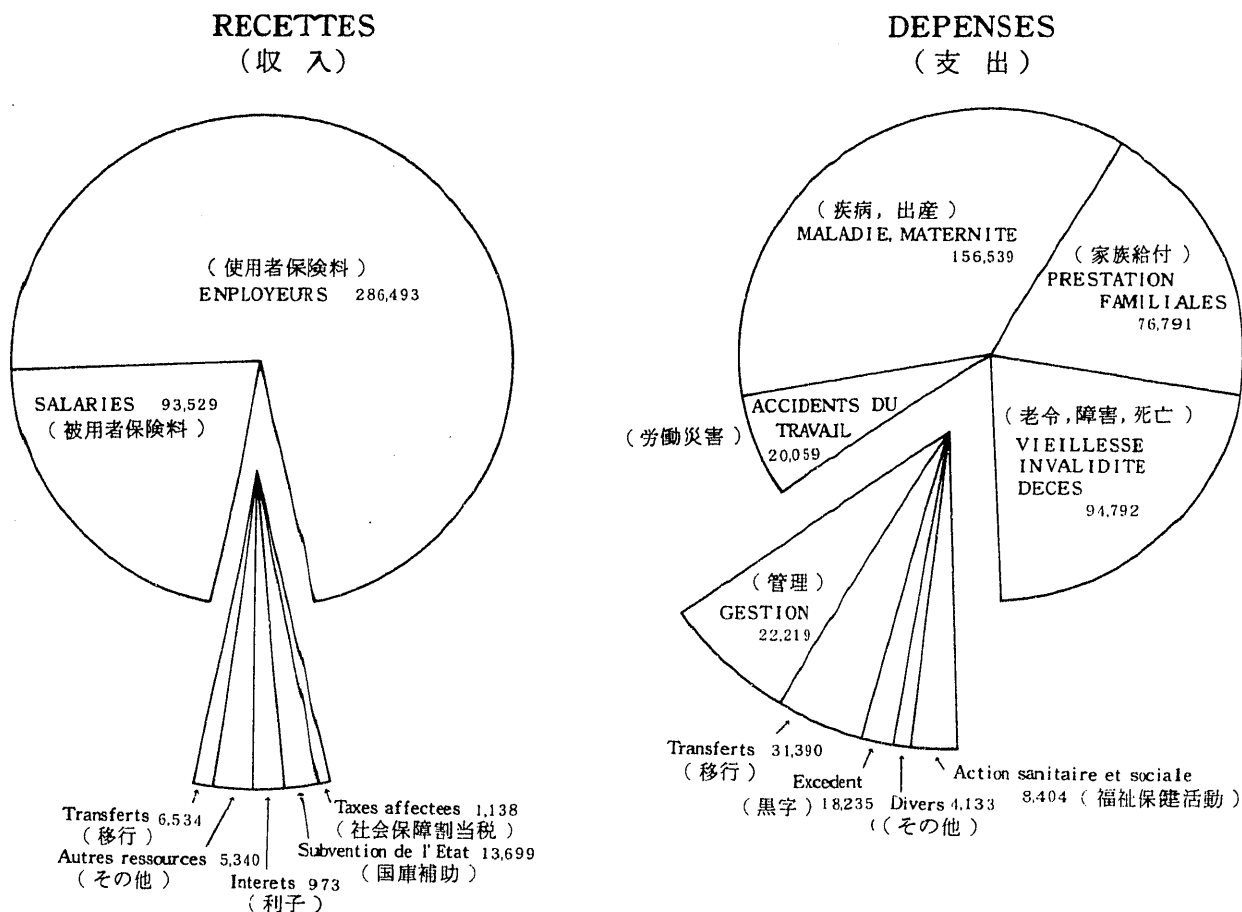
RECETTES
（収 入）

（使用者保険料）
ENPLOYEURS 286,493

SALARIES 93,529
（被用者保険料）

Transferts 6,534
（移行）
Autres ressources 5,340
（その他）
Interets 973
（利子）
Taxes affectees 1,138
（社会保障割当税）
Subvention de l' Etat 13,699
（国庫補助）

DEPENSES
（支 出）

（疾病，出産）
MALADIE, MATERNITE
156,539

（家族給付）
PRESTATION FAMILIALES
76,791

ACCIDENTS DU TRAVAIL
20,059
（労働災害）

（老令，障害，死亡）
VIEILLESSE INVALIDITE DECES
94,792

（管理）
GESTION
22,219

Transferts 31,390
（移行）
Excedent
（黒字）18,235
Divers 4,133
（（その他）
Action sanitaire et sociale
8,404（福祉保健活動）